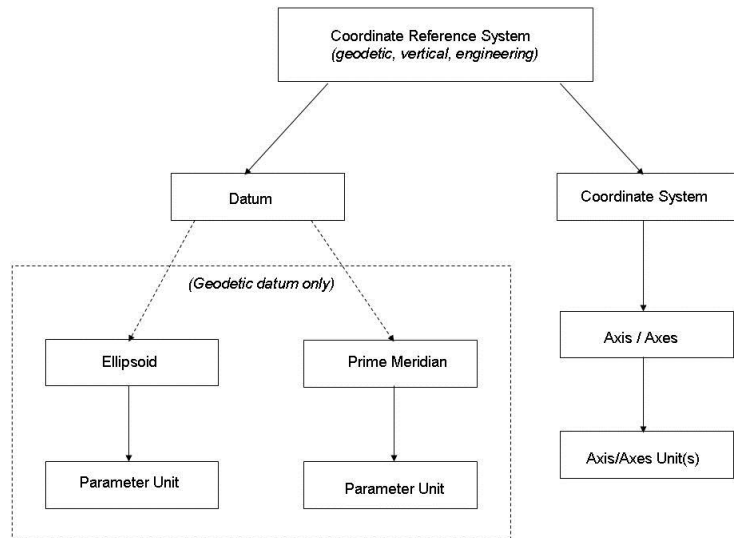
Coordinate Reference System
(geodetic, vertical, engineering)

Datum

Coordinate System

(Geodetic datum only)

Ellipsoid

Prime Meridian

Axis / Axes

Parameter Unit

Parameter Unit

Axis/Axes Unit(s)